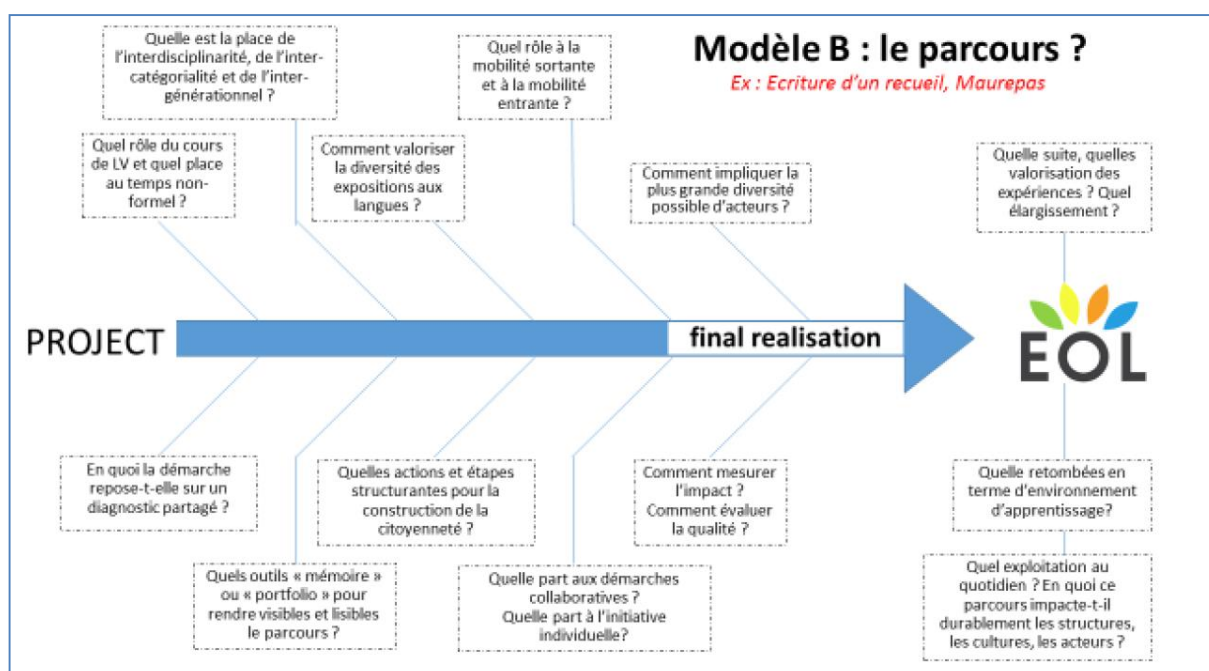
Modèle B : le parcours ?

Ex : Ecriture d'un recueil, Maurepas

Quelle est la place de l'interdisciplinarité, de l'inter-catégorialité et de l'inter-générationnel ?

Quel rôle à la mobilité sortante et à la mobilité entrante ?

Quel rôle du cours de LV et quel place au temps non-formel ?

Comment valoriser la diversité des expositions aux langues ?

Comment impliquer la plus grande diversité possible d'acteurs ?

Quelle suite, quelles valorisation des expériences ? Quel élargissement ?

PROJECT

final realisation

EOL

En quoi la démarche repose-t-elle sur un diagnostic partagé ?

Quelles actions et étapes structurantes pour la construction de la citoyenneté ?

Comment mesurer l'impact ? Comment évaluer la qualité ?

Quelle retombées en terme d'environnement d'apprentissage?

Quels outils « mémoire » ou « portfolio » pour rendre visibles et lisibles le parcours ?

Quelle part aux démarches collaboratives ? Quelle part à l'initiative individuelle?

Quel exploitation au quotidien ? En quoi ce parcours impacte-t-il durablement les structures, les cultures, les acteurs ?